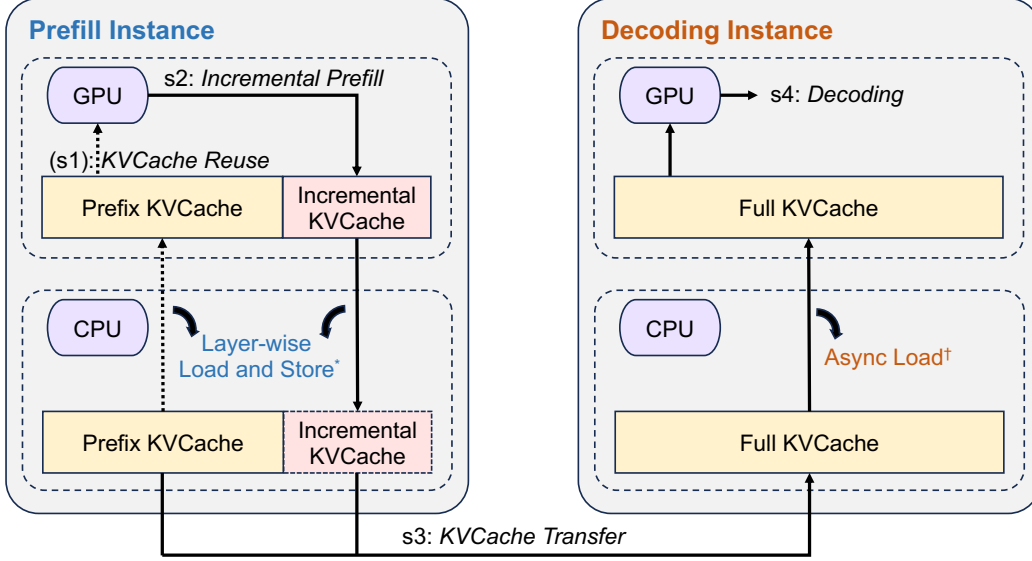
Prefill Instance

GPU

s2: Incremental Prefill

(s1): KVCache Reuse

Prefix KVCache

Incremental KVCache

CPU

Layer-wise Load and Store*

Prefix KVCache

Incremental KVCache

Decoding Instance

GPU

s4: Decoding

Full KVCache

CPU

Async Load†

Full KVCache

s3: KVCache Transfer